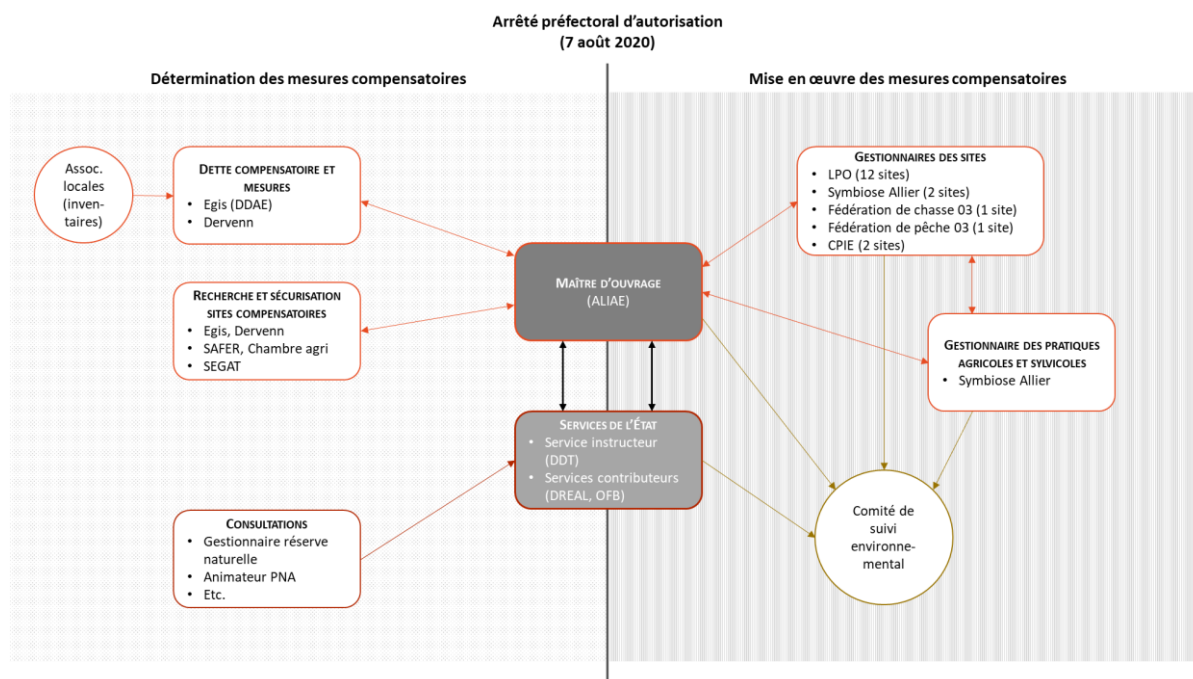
Arrêté préfectoral d'autorisation
(7 août 2020)

Détermination des mesures compensatoires

Mise en œuvre des mesures compensatoires

Assoc. locales (inventaires)

Dette compensatoire et mesures
- Egis (DDAE)
- Dervenn

Recherche et sécurisation sites compensatoires
- Egis, Dervenn
- SAFER, Chambre agri
- SEGAT

Consultations
- Gestionnaire réserve naturelle
- Animateur PNA
- Etc.

Maître d'ouvrage
(ALIAE)

Services de l'État
- Service instructeur (DDT)
- Services contributeurs (DREAL, OFB)

Gestionnaires des sites
- LPO (12 sites)
- Symbiose Allier (2 sites)
- Fédération de chasse 03 (1 site)
- Fédération de pêche 03 (1 site)
- CPIE (2 sites)

Gestionnaire des pratiques agricoles et sylvicoles
- Symbiose Allier

Comité de suivi environnemental